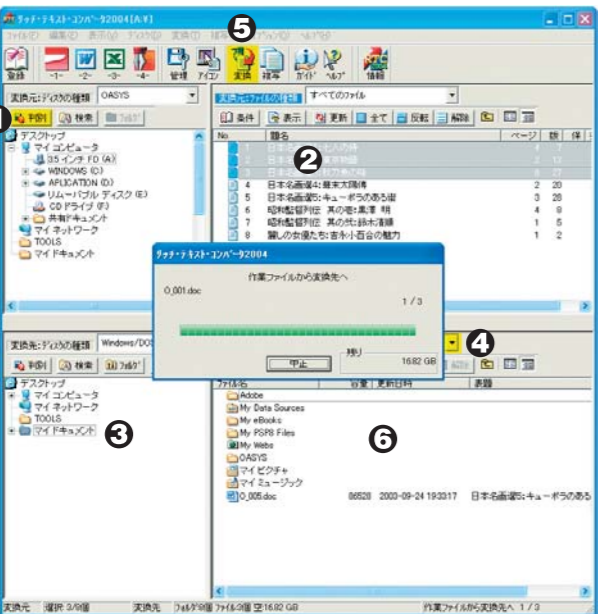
タッチ・テキスト・コンバータ2004[A:¥]

ファイル(F) 編集(E) 表示(V) ディスク(D) ツール(T) 情報 ヘルプ(H)

5

登録 -1- -2- -3- -4- 管理 アイコン 変換 複写 ガイド ヘルプ 情報

変換元:ディスクの種類 OASYS

判別 検索 フォルダ

デスクトップ
マイ コンピュータ
3.5 インチ FD (A:)
WINDOWS (C:)
APLICATION (D:)
リムーバブル ディスク (E:)
CD ドライブ (F:)
共有ドキュメント
マイ ネットワーク
TOOLS
マイドキュメント

変換元:ファイルの種類 すべてのファイル

条件 表示 更新 全て 反転 解除

| No | 題名 | ページ | 頁 | 保 |
|---|---|---|---|---|
| 1 | 日本名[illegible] | 4 | 7 | |
| 2 | 日本名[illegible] | 1 | 12 | |
| 3 | 日本名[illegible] | 6 | 27 | |
| 4 | 日本名画選4:最東太陽傳 | 2 | 20 | |
| 5 | 日本名画選5:キューポラのある街 | 3 | 28 | |
| 6 | 昭和監督列伝 其の壱:黒澤 明 | 4 | 8 | |
| 7 | 昭和監督列伝 其の弐:鈴木清順 | 1 | 5 | |
| 8 | 麗しの女優たち:吉永小百合の魅力 | 1 | 2 | |

2

タッチ・テキスト・コンバータ2004

作業ファイルから変換先へ

O_001.doc

1 / 3

中止

残り 16.82 GB

4

変換先:ディスクの種類 Windows/DOS

判別 検索 フォルダ

デスクトップ
マイ コンピュータ
マイ ネットワーク
TOOLS
マイドキュメント

3

| ファイル名 | 容量 | 更新日時 | 表題 |
|---|---|---|---|
| Adobe | | | |
| My Data Sources | | | |
| My eBooks | | | |
| My PSP8 Files | | | |
| My Webs | | | |
| OASYS | | | |
| マイ ピクチャ | | | |
| マイ ミュージック | | | |
| O_005.doc | 86528 | 2003-09-24 19:33:17 | 日本名画選5:キューポラのある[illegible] |

6

変換元 選択 3/8個 変換先 フォルダ9個 ファイル0個 空16.82 GB 作業ファイルから変換先へ 1/3